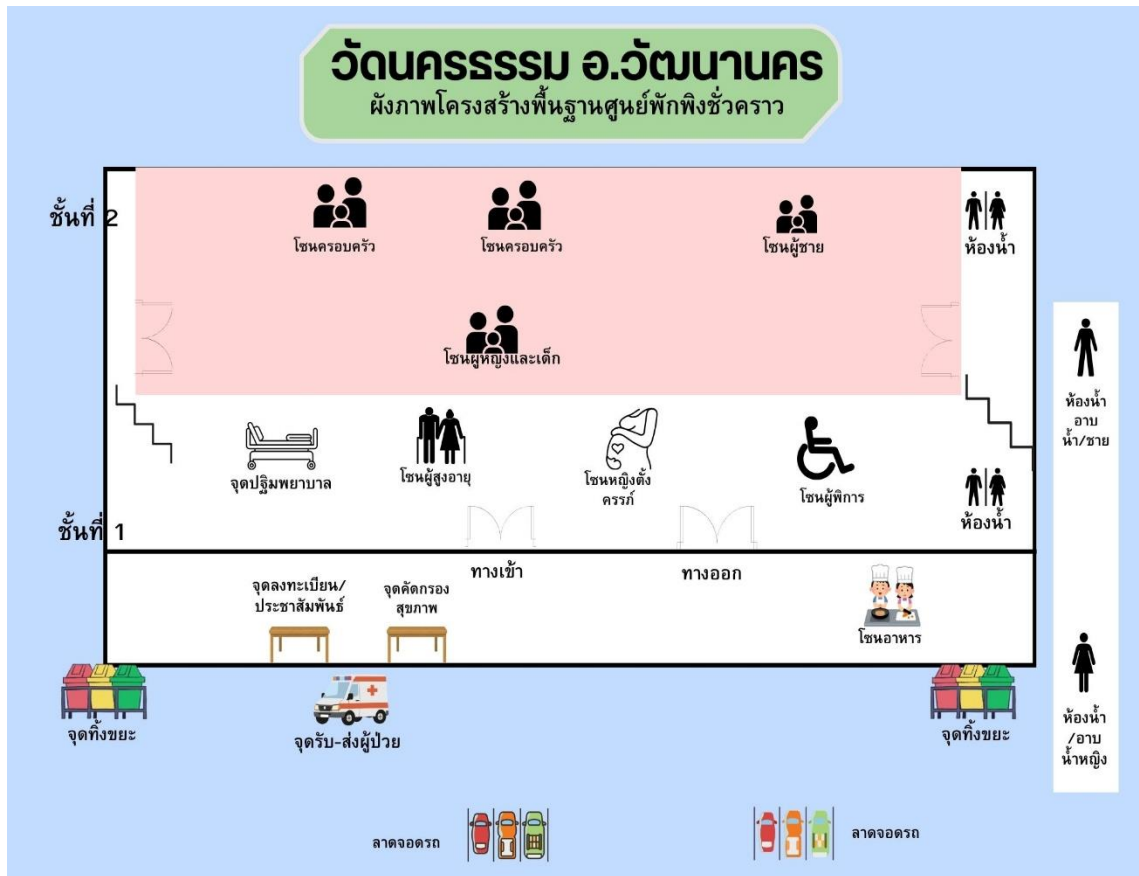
วัดนครธรรม อ.วัฒนานคร
ผังภาพโครงสร้างพื้นฐานศูนย์พักพิงชั่วคราว

ชั้นที่ 2

โซนครอบครัว

โซนครอบครัว

โซนผู้ชาย

ห้องน้ำ

โซนผู้หญิงและเด็ก

ห้องน้ำ อาบน้ำ/ชาย

จุดปฐมพยาบาล

โซนผู้สูงอายุ

โซนหญิงตั้งครรภ์

โซนผู้พิการ

ห้องน้ำ

ชั้นที่ 1

ทางเข้า

ทางออก

จุดลงทะเบียน/ประชาสัมพันธ์

จุดคัดกรองสุขภาพ

โซนอาหาร

จุดทิ้งขยะ

จุดรับ-ส่งผู้ป่วย

จุดทิ้งขยะ

ห้องน้ำ/อาบน้ำหญิง

ลาดจอดรถ

ลาดจอดรถ